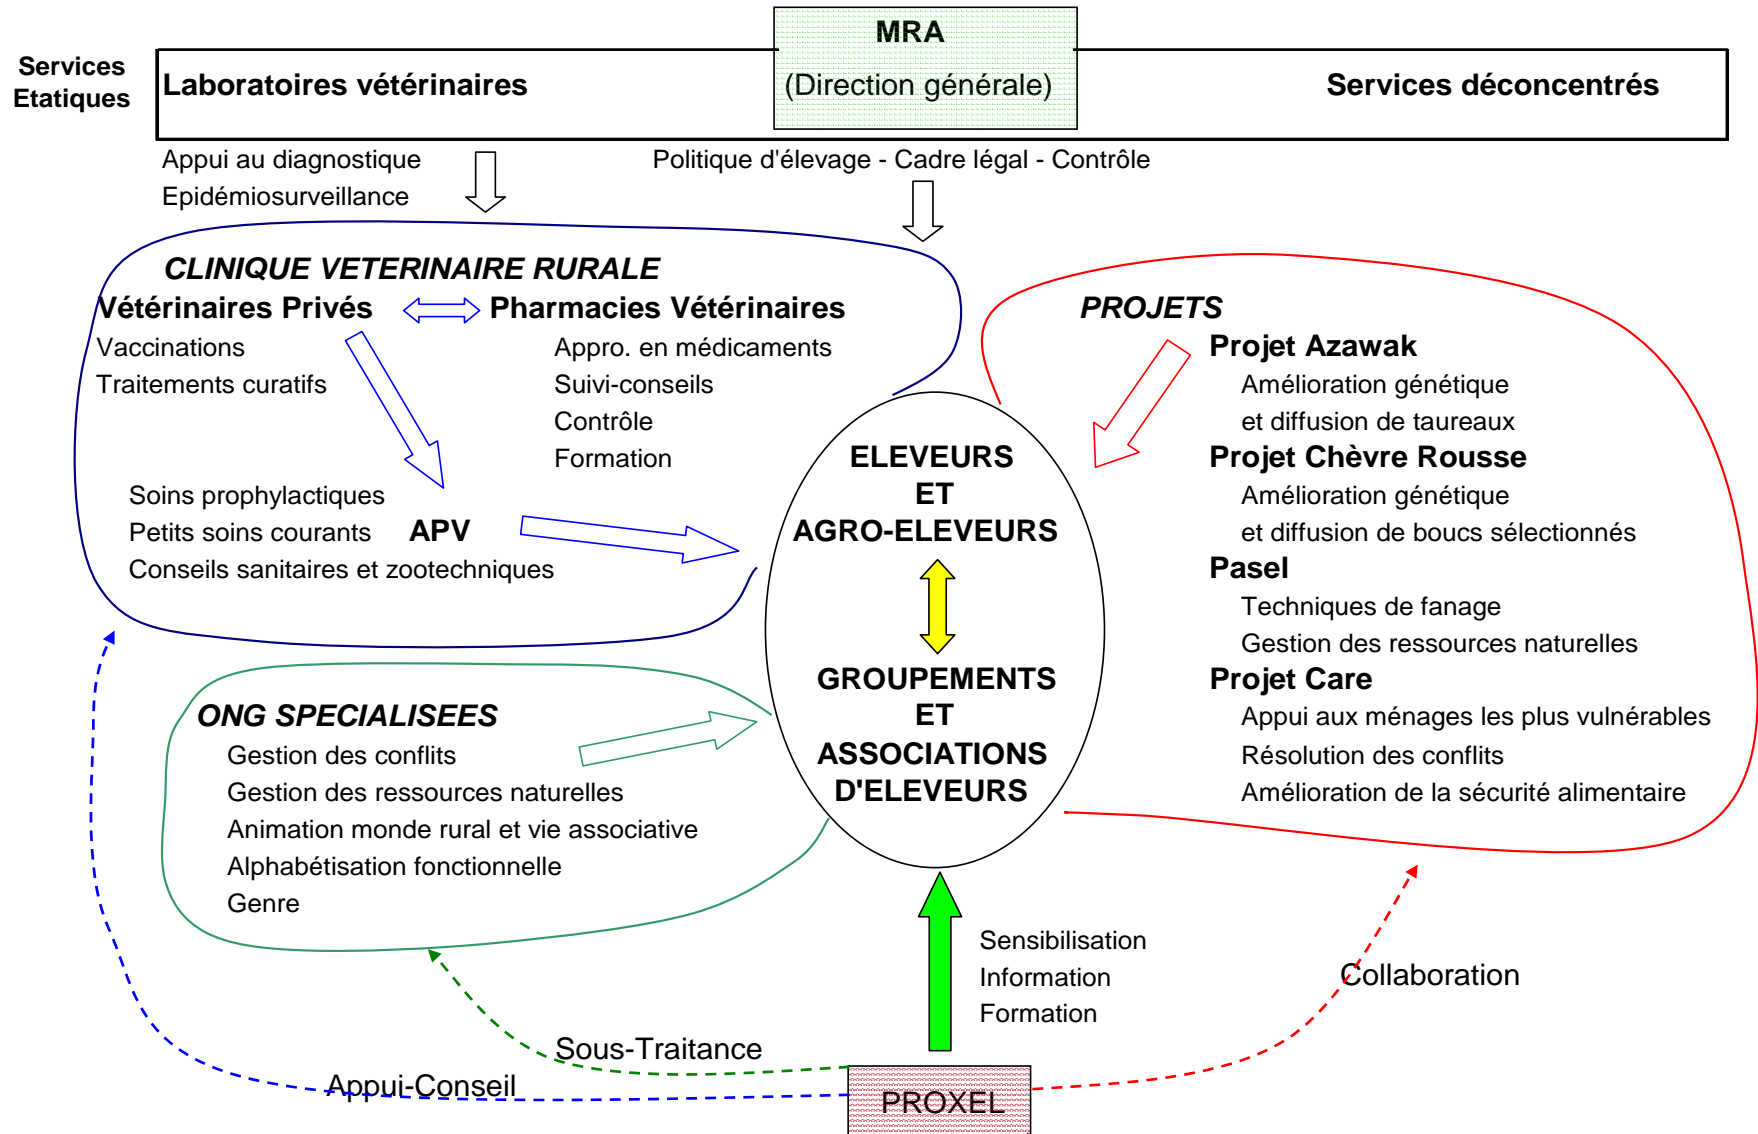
Services Etatiques

MRA
(Direction générale)

Laboratoires vétérinaires

Services déconcentrés

Appui au diagnostique
Epidémiosurveillance

Politique d'élevage - Cadre légal - Contrôle

CLINIQUE VETERINAIRE RURALE

Vétérinaires Privés

Pharmacies Vétérinaires

Vaccinations
Traitements curatifs

Appro. en médicaments
Suivi-conseils
Contrôle
Formation

Soins prophylactiques
Petits soins courants
Conseils sanitaires et zootechniques

APV

PROJETS

Projet Azawak
Amélioration génétique
et diffusion de taureaux
Projet Chèvre Rousse
Amélioration génétique
et diffusion de boucs sélectionnés
Pasel
Techniques de fanage
Gestion des ressources naturelles
Projet Care
Appui aux ménages les plus vulnérables
Résolution des conflits
Amélioration de la sécurité alimentaire

ELEVEURS
ET
AGRO-ELEVEURS

GROUPEMENTS
ET
ASSOCIATIONS
D'ELEVEURS

ONG SPECIALISEES
Gestion des conflits
Gestion des ressources naturelles
Animation monde rural et vie associative
Alphabétisation fonctionnelle
Genre

Sensibilisation
Information
Formation

Collaboration

Sous-Traitance

Appui-Conseil

PROXEL